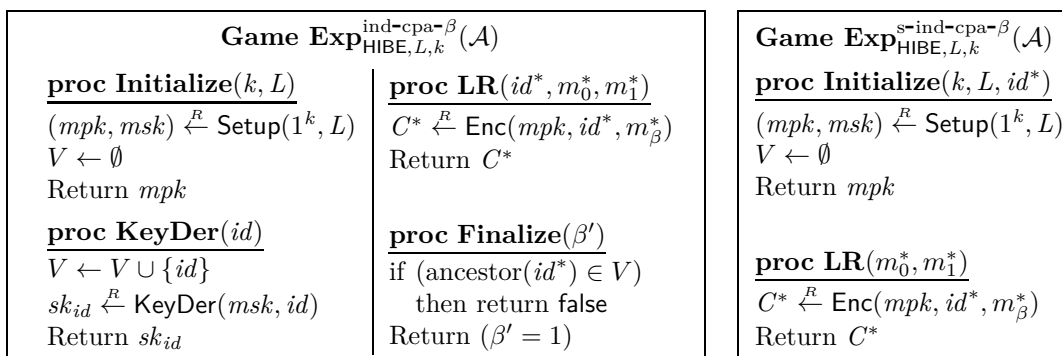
**Game** $\mathbf{Exp}^{\text{ind-cpa-}\beta}_{\mathsf{HIBE},L,k}(\mathcal{A})$

**proc Initialize**$(k, L)$
$(mpk, msk) \stackrel{R}{\leftarrow} \mathsf{Setup}(1^k, L)$
$V \leftarrow \emptyset$
Return $mpk$

**proc KeyDer**$(id)$
$V \leftarrow V \cup \{id\}$
$sk_{id} \stackrel{R}{\leftarrow} \mathsf{KeyDer}(msk, id)$
Return $sk_{id}$

**proc LR**$(id^*, m_0^*, m_1^*)$
$C^* \stackrel{R}{\leftarrow} \mathsf{Enc}(mpk, id^*, m_\beta^*)$
Return $C^*$

**proc Finalize**$(\beta')$
if $(\text{ancestor}(id^*) \in V)$
then return false
Return $(\beta' = 1)$

**Game** $\mathbf{Exp}^{\text{s-ind-cpa-}\beta}_{\mathsf{HIBE},L,k}(\mathcal{A})$

**proc Initialize**$(k, L, id^*)$
$(mpk, msk) \stackrel{R}{\leftarrow} \mathsf{Setup}(1^k, L)$
$V \leftarrow \emptyset$
Return $mpk$

**proc LR**$(m_0^*, m_1^*)$
$C^* \stackrel{R}{\leftarrow} \mathsf{Enc}(mpk, id^*, m_\beta^*)$
Return $C^*$